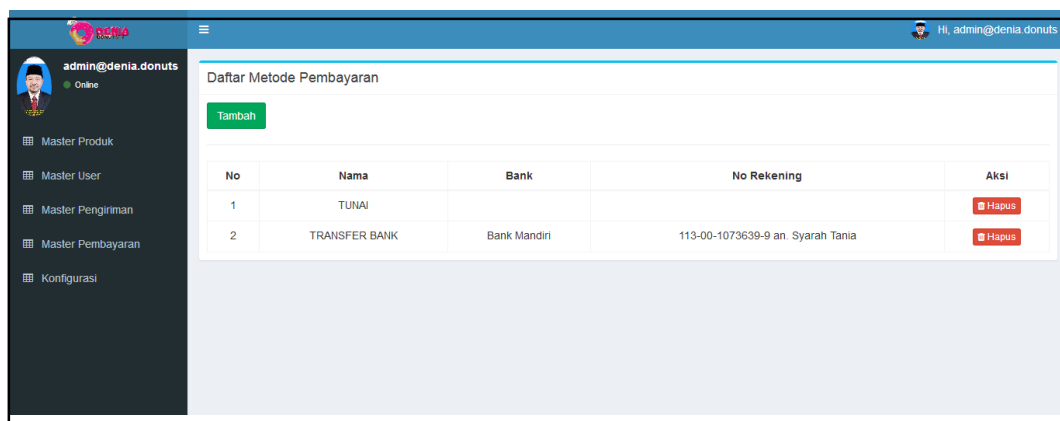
DENIA DONUTS

≡

Hi, admin@denia.donuts

admin@denia.donuts
Online

Master Produk

Master User

Master Pengiriman

Master Pembayaran

Konfigurasi

Daftar Metode Pembayaran

Tambah

| No | Nama | Bank | No Rekening | Aksi |
|---|---|---|---|---|
| 1 | TUNAI | | | Hapus |
| 2 | TRANSFER BANK | Bank Mandiri | 113-00-1073639-9 an. Syarah Tania | Hapus |